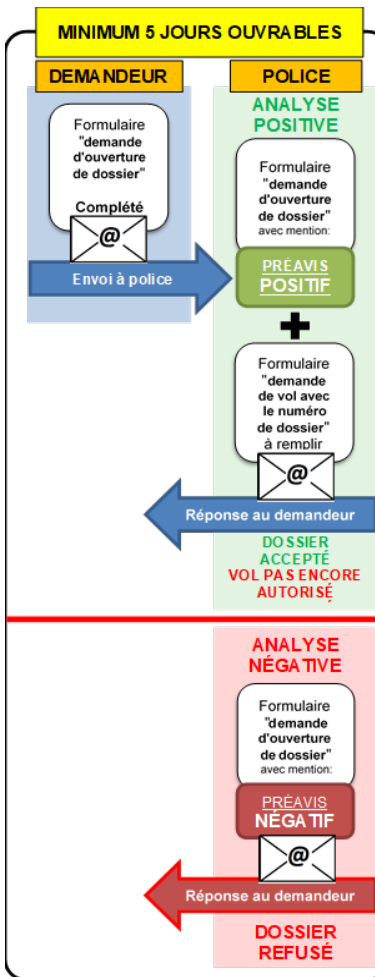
MINIMUM 5 JOURS OUVRABLES

DEMANDEUR

Formulaire "demande d'ouverture de dossier"

Complété

@

Envoi à police

POLICE

ANALYSE POSITIVE

Formulaire "demande d'ouverture de dossier" avec mention:

PRÉAVIS POSITIF

+

Formulaire "demande de vol avec le numéro de dossier" à remplir

@

Réponse au demandeur

DOSSIER ACCEPTÉ

VOL PAS ENCORE AUTORISÉ

ANALYSE NÉGATIVE

Formulaire "demande d'ouverture de dossier" avec mention:

PRÉAVIS NÉGATIF

@

Réponse au demandeur

DOSSIER REFUSÉ